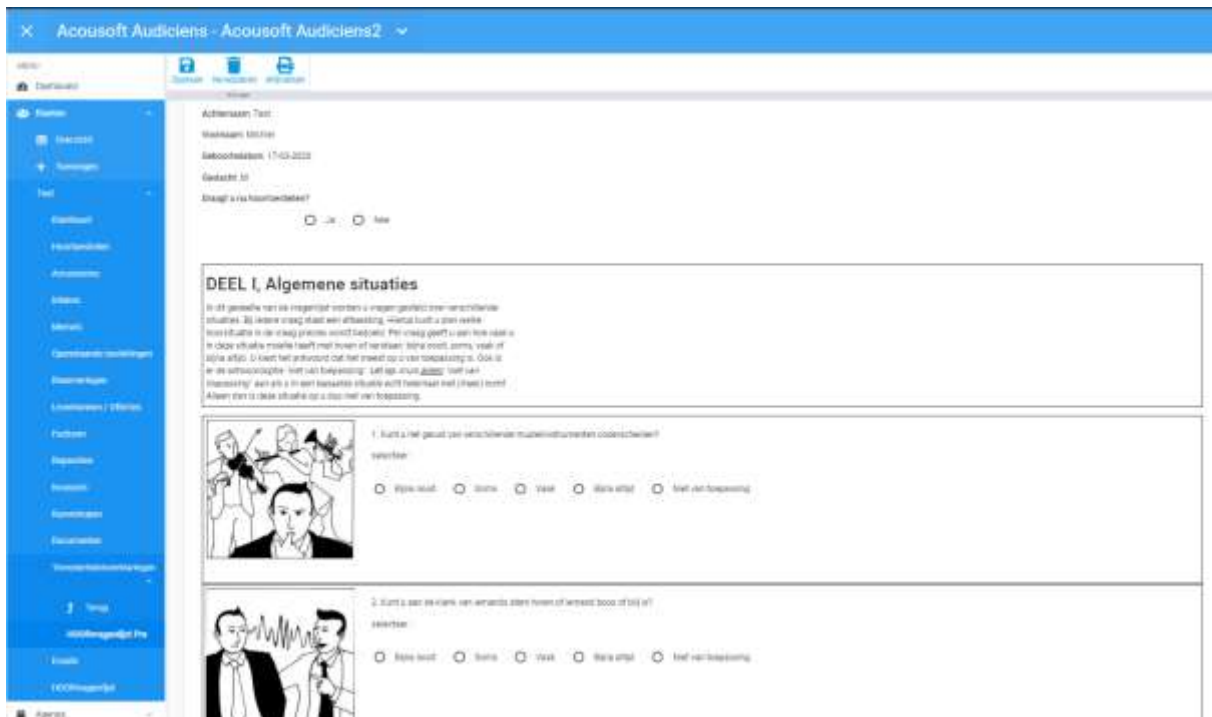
× Acousoft Audiciens - Acousoft Audiciens2 ⌄

MENU
Dashboard

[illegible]
Overzicht
Toevoegen
Test
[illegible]
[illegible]
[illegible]
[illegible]
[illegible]
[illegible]
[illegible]
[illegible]
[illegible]
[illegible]
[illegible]
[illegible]
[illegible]
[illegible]
Terug
HOORvragenlijst Pre
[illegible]
HOORvragenlijst
Agenda

Opslaan Verwijderen Afdrukken

Achternaam: Test
Voornaam: Michiel
Geboortedatum: 17-03-2020
Geslacht: M
Draagt u nu hoortoestellen?
Ja Nee

DEEL I, Algemene situaties

In dit gedeelte van de vragenlijst worden u vragen gesteld over verschillende situaties. Bij iedere vraag staat een afbeelding. Hierop ziet u een welke hoorsituatie in de vraag precies wordt bedoeld. Per vraag geeft u aan hoe vaak u in deze situatie moeite heeft met horen of verstaan: bijna nooit, soms, vaak of bijna altijd. U kiest het antwoord dat het meest op u van toepassing is. Ook is er de antwoordoptie 'niet van toepassing'. Let op: kruis alleen 'niet van toepassing' aan als u in een bepaalde situatie echt helemaal niet (meer) komt. Alleen dan is deze situatie op u zeker niet van toepassing.

1. Kunt u het geluid van verschillende muziekinstrumenten onderscheiden?
Selecteer:
Bijna nooit Soms Vaak Bijna altijd Niet van toepassing

2. Kunt u aan de klank van iemands stem horen of iemand boos of blij is?
Selecteer:
Bijna nooit Soms Vaak Bijna altijd Niet van toepassing